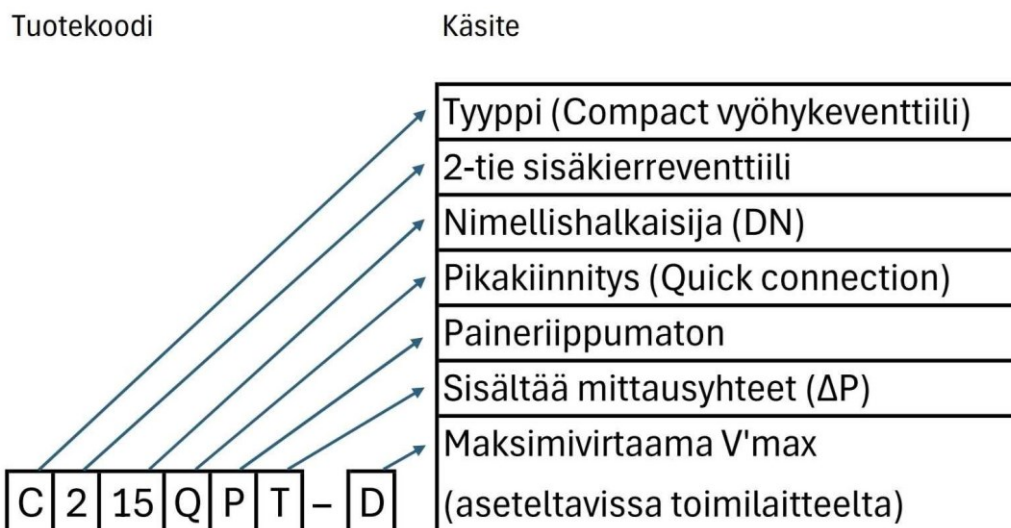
Tuotekoodi

Käsite

| Käsite |
|---|
| Tyyppi (Compact vyöhykeventtiili) |
| 2-tie sisäkierreventtiili |
| Nimellishalkaisija (DN) |
| Pikakiinnitys (Quick connection) |
| Paineriippumaton |
| Sisältää mittausyhteet (ΔP) |
| Maksimivirtaama V'max (aseteltavissa toimilaitteelta) |

| C | 2 | 15 | Q | P | T | – | D |
|---|---|---|---|---|---|---|---|